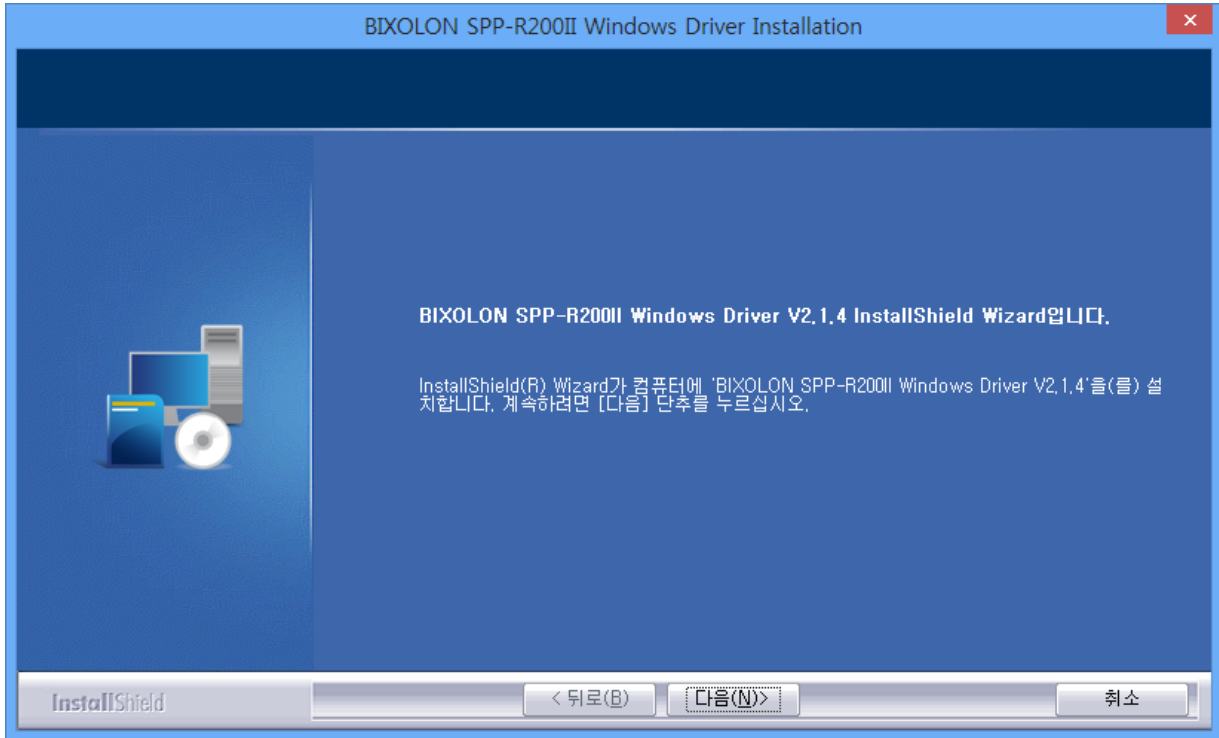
BIXOLON SPP-R200II Windows Driver Installation

BIXOLON SPP-R200II Windows Driver V2.1.4 InstallShield Wizard입니다.

InstallShield(R) Wizard가 컴퓨터에 'BIXOLON SPP-R200II Windows Driver V2.1.4'을(를) 설치합니다. 계속하려면 [다음] 단추를 누르십시오.

InstallShield

< 뒤로(B)
다음(N)>
취소